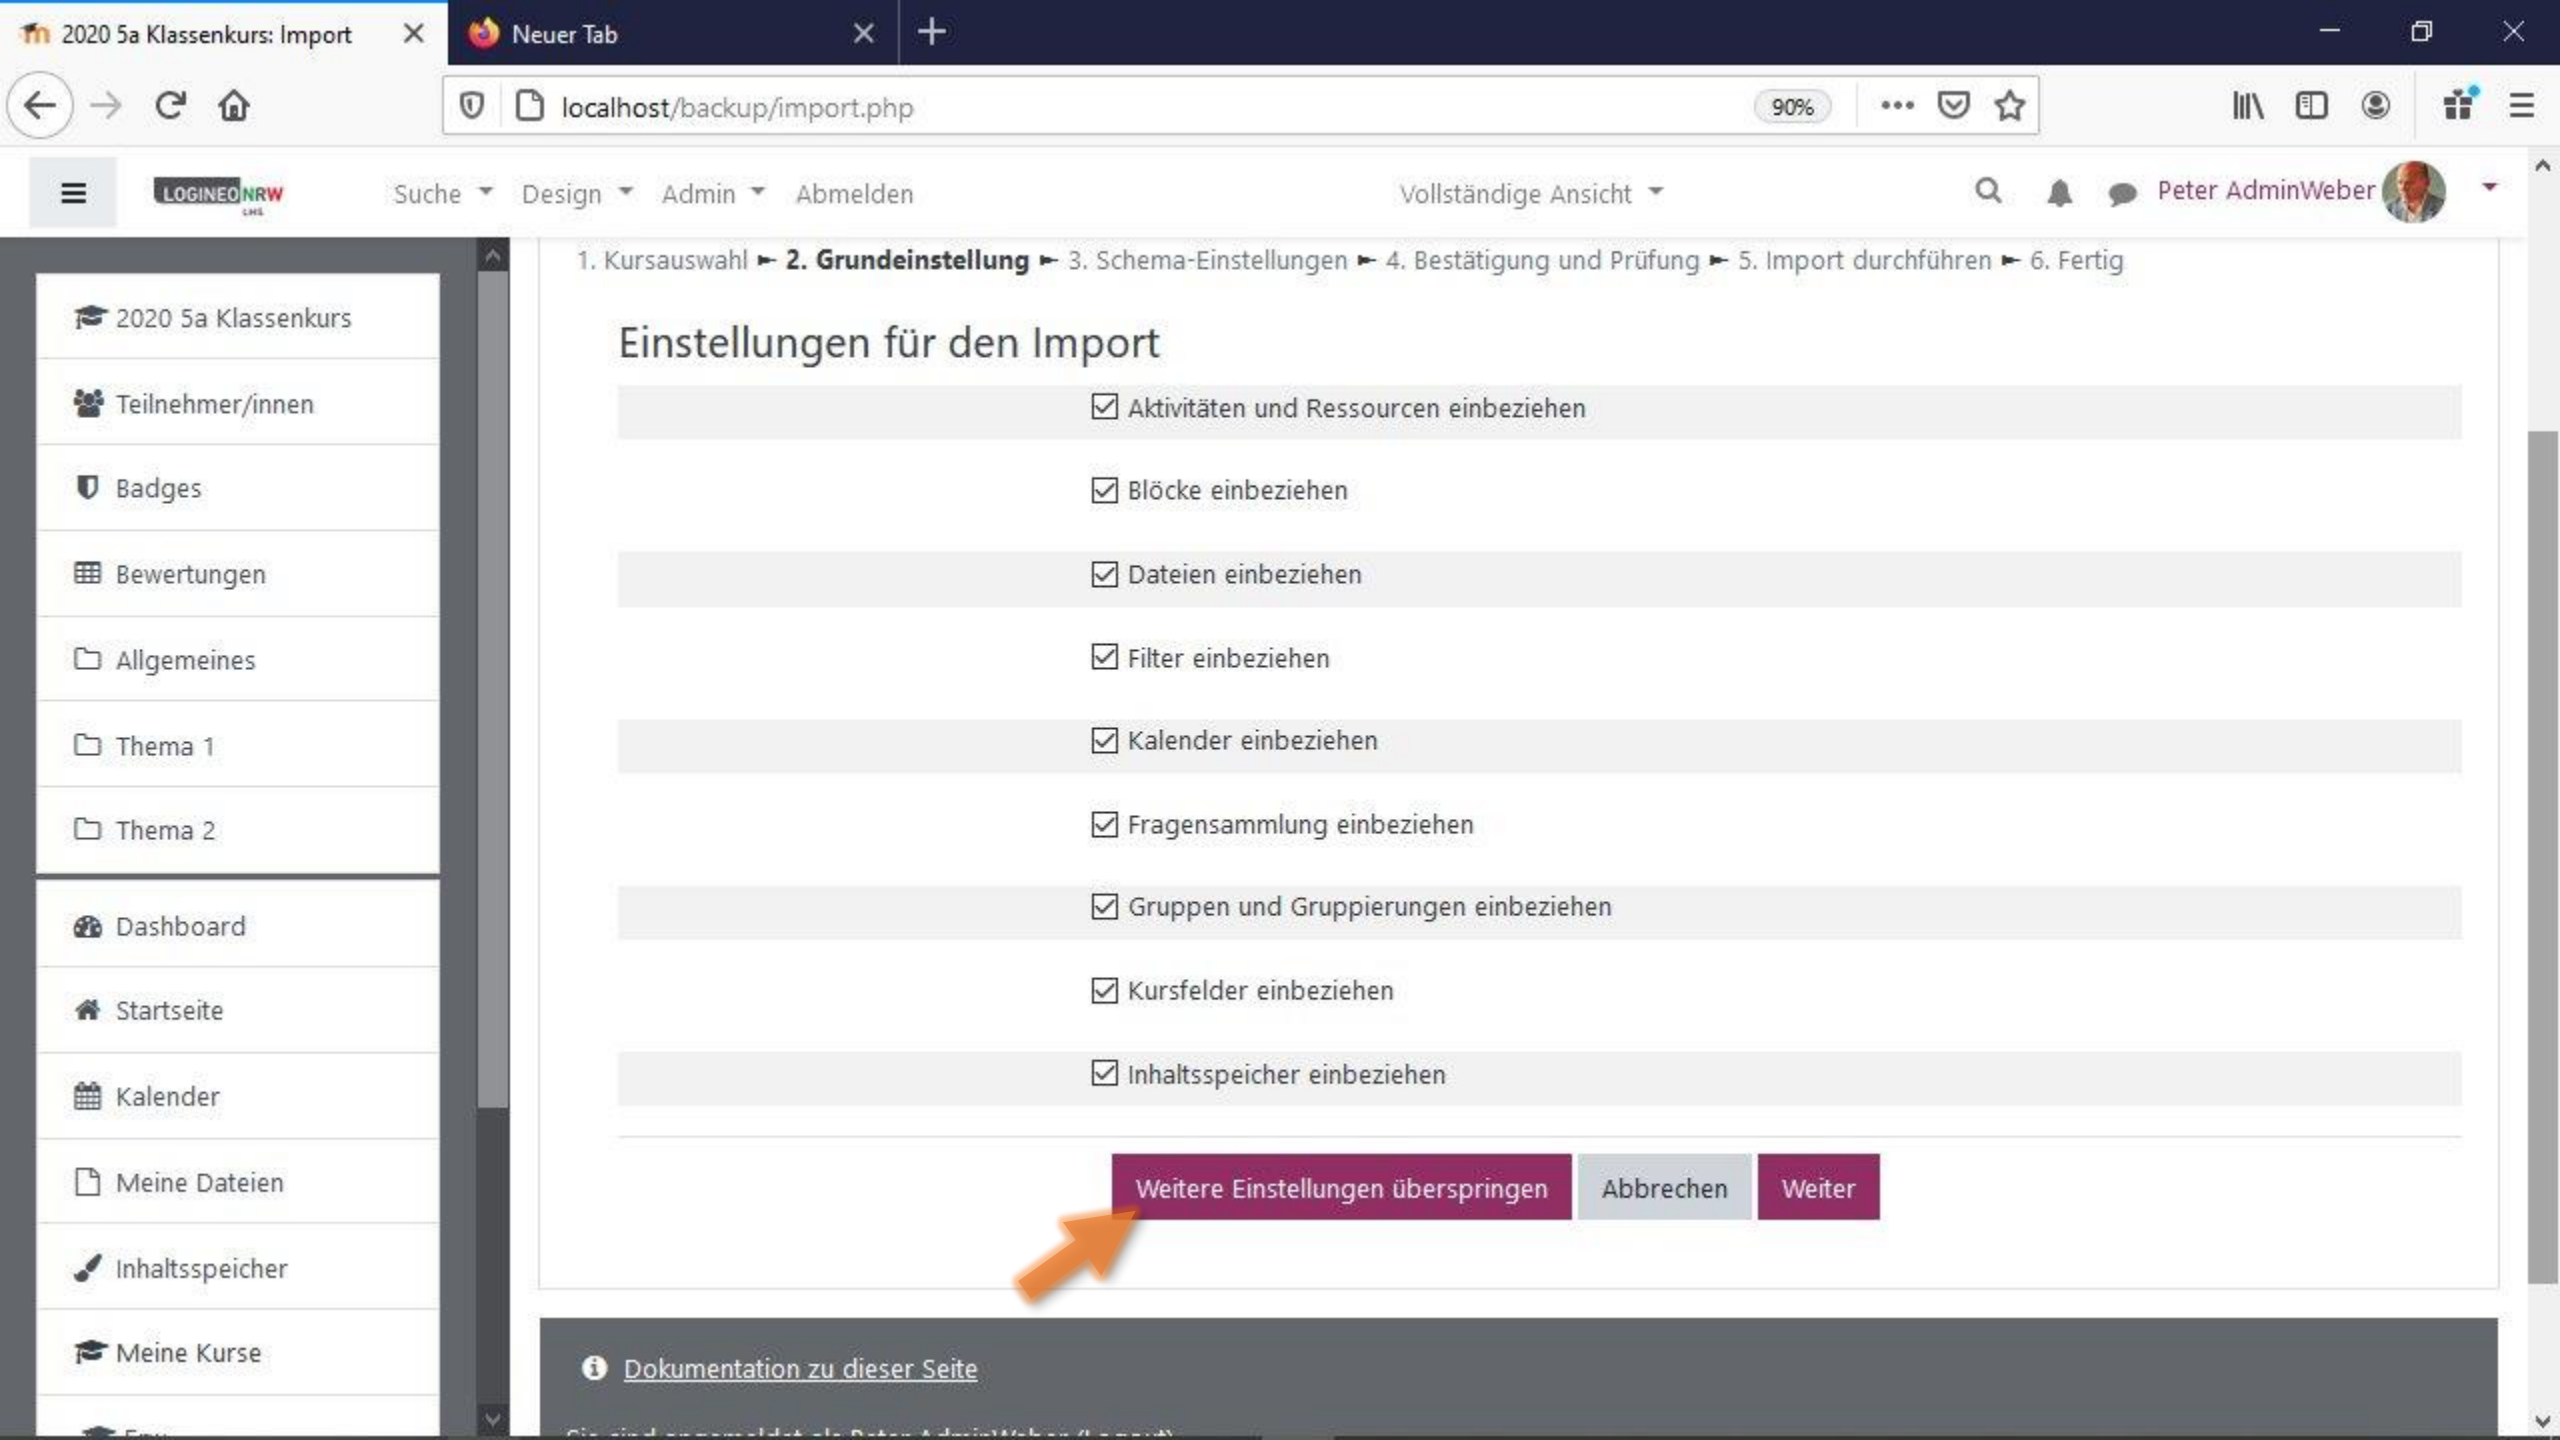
2020 5a Klassenkurs: Import
Neuer Tab
localhost/backup/import.php
90%

LOGINEO NRW LMS
Suche
Design
Admin
Abmelden
Vollständige Ansicht
Peter AdminWeber

2020 5a Klassenkurs
Teilnehmer/innen
Badges
Bewertungen
Allgemeines
Thema 1
Thema 2
Dashboard
Startseite
Kalender
Meine Dateien
Inhaltsspeicher
Meine Kurse
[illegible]

1. Kursauswahl ► 2. Grundeinstellung ► 3. Schema-Einstellungen ► 4. Bestätigung und Prüfung ► 5. Import durchführen ► 6. Fertig

Einstellungen für den Import

Aktivitäten und Ressourcen einbeziehen
Blöcke einbeziehen
Dateien einbeziehen
Filter einbeziehen
Kalender einbeziehen
Fragensammlung einbeziehen
Gruppen und Gruppierungen einbeziehen
Kursfelder einbeziehen
Inhaltsspeicher einbeziehen

Weitere Einstellungen überspringen
Abbrechen
Weiter

Dokumentation zu dieser Seite
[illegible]